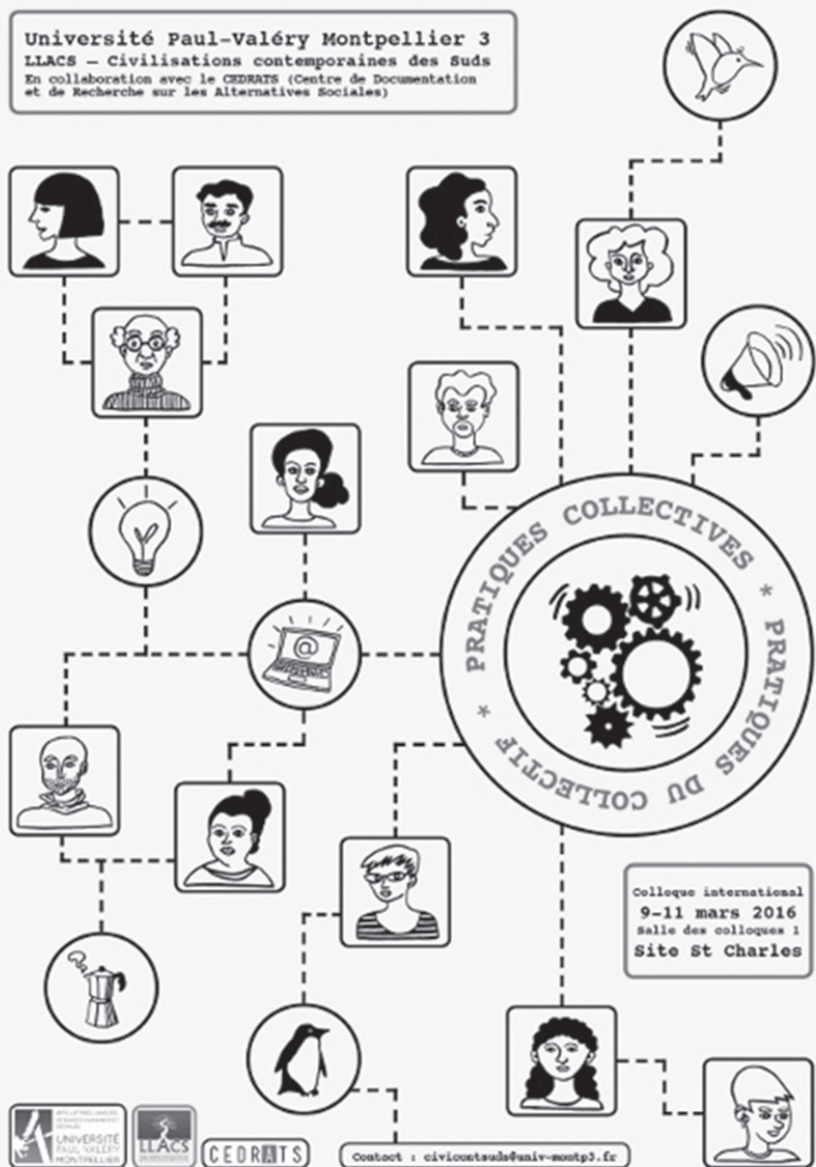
Université Paul-Valéry Montpellier 3
LLACS – Civilisations contemporaines des Suds
En collaboration avec le CEDRATS (Centre de Documentation et de Recherche sur les Alternatives Sociales)

PRATIQUES COLLECTIVES * PRATIQUES DU COLLECTIF *

Colloque international
9-11 mars 2016
Salle des colloques 1
Site St Charles

UNIVERSITÉ PAUL-VALÉRY MONTPELLIER

LLACS

CEDRATS

Contact : civicontsuds@univ-montp3.fr